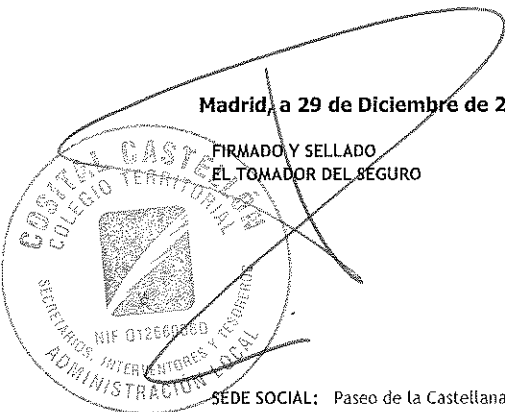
Madrid, a 29 de Diciembre de 2

FIRMADO Y SELLADO
EL TOMADOR DEL SEGURO

COSITAL CASTELLÓN
COLEGIO TERRITORIAL
SECRETARIOS, INTERVENTORES Y TESOREROS
ADMINISTRACIÓN LOCAL
NIF Q1266006D

SEDE SOCIAL: Paseo de la Castellana